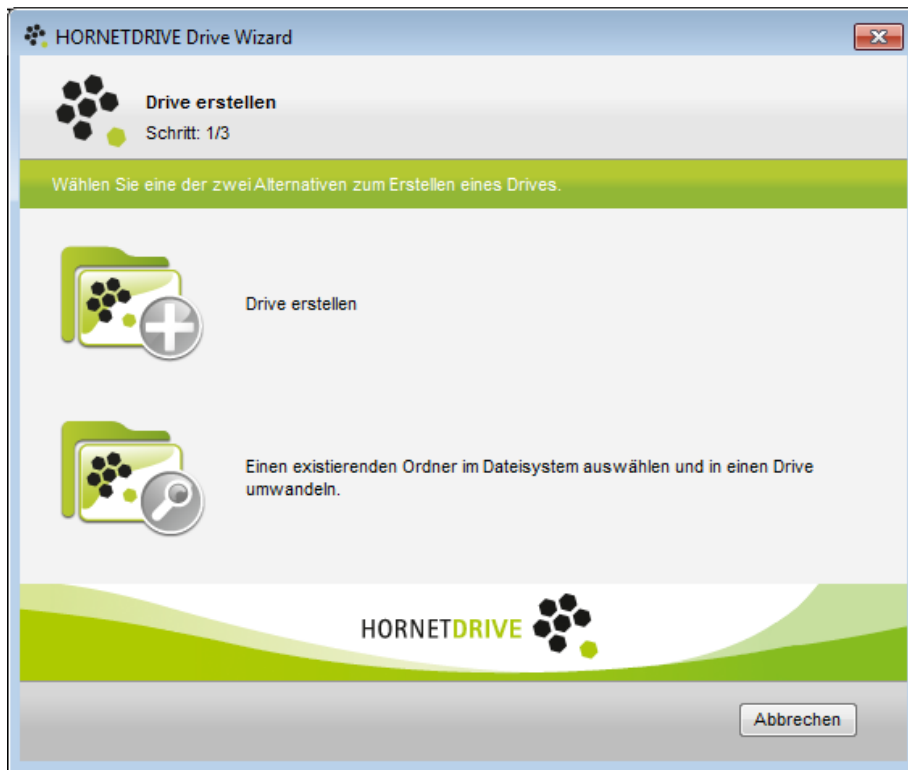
HORNETDRIVE Drive Wizard

Drive erstellen
Schritt: 1/3

Wählen Sie eine der zwei Alternativen zum Erstellen eines Drives.

Drive erstellen

Einen existierenden Ordner im Dateisystem auswählen und in einen Drive umwandeln.

HORNETDRIVE

Abbrechen